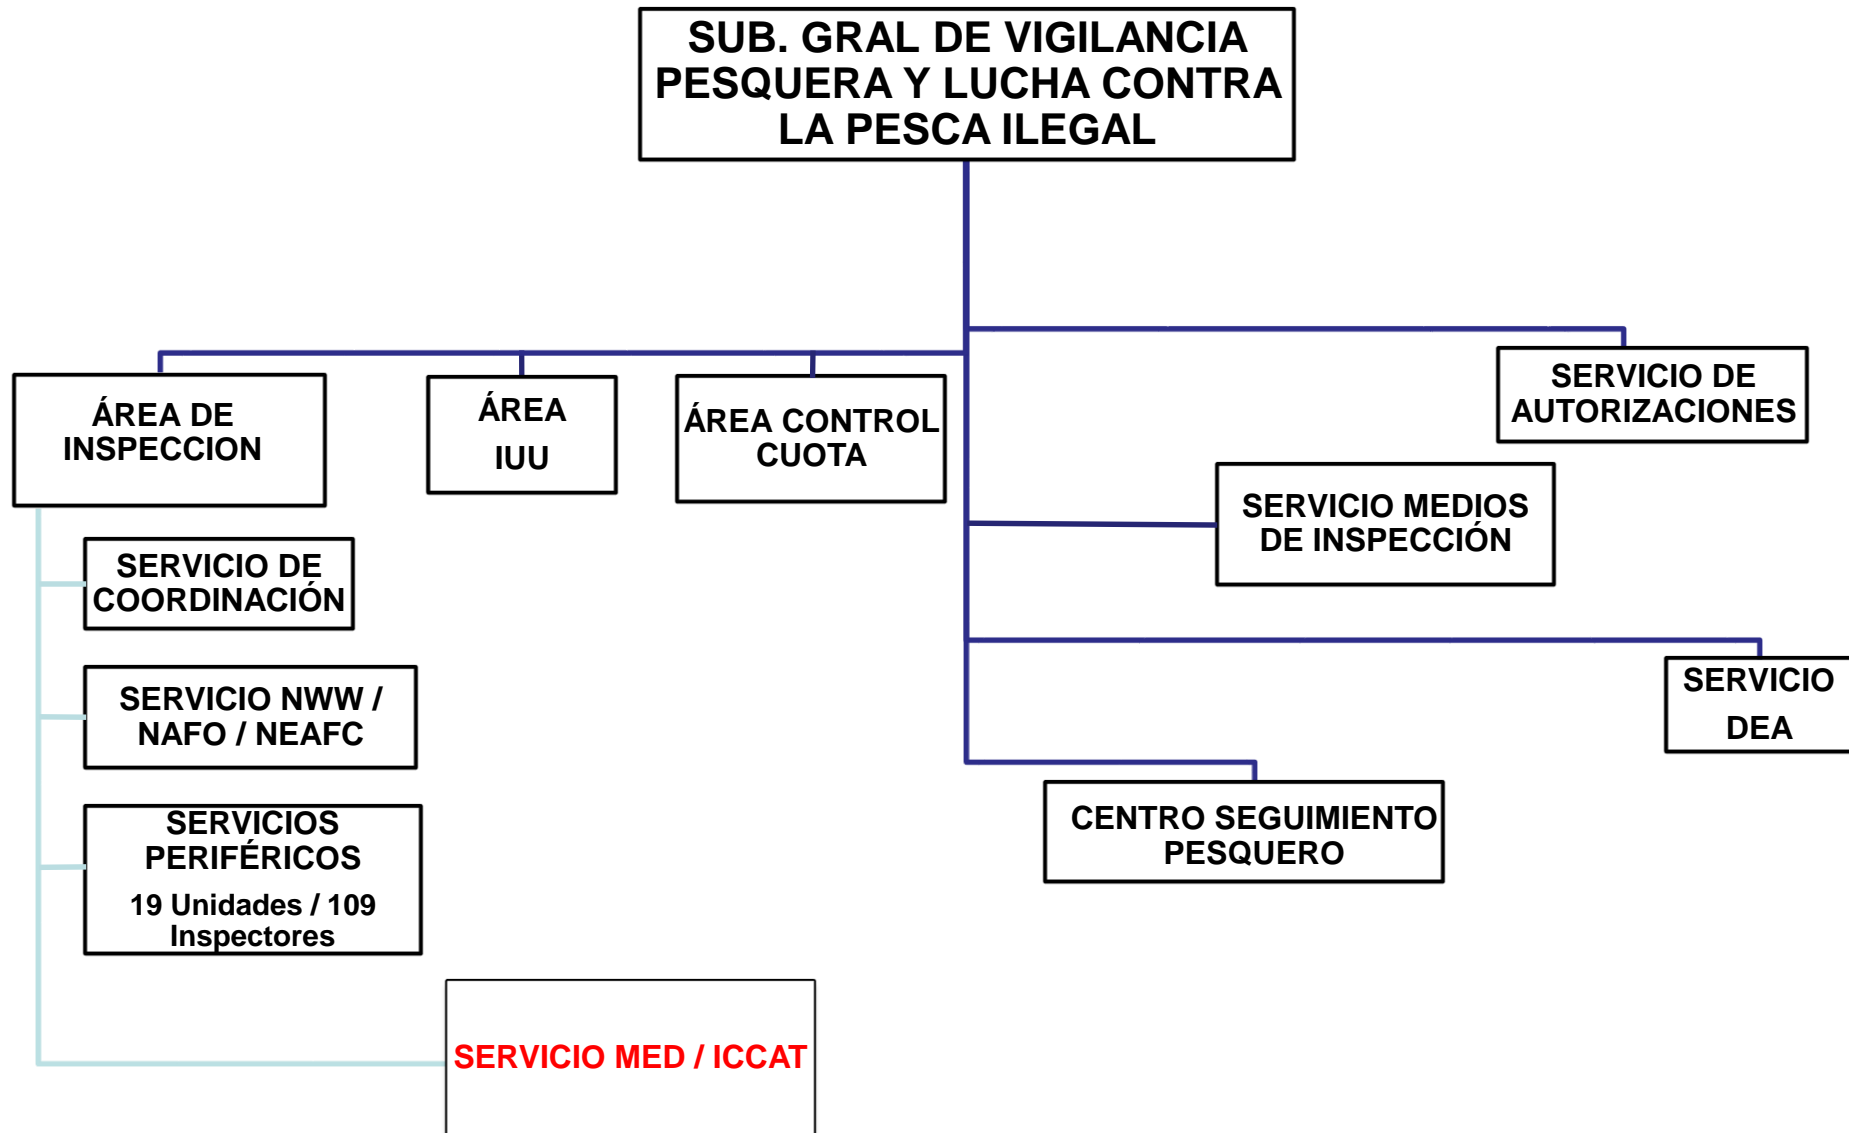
SUB. GRAL DE VIGILANCIA PESQUERA Y LUCHA CONTRA LA PESCA ILEGAL

ÁREA DE INSPECCION

ÁREA IUU

ÁREA CONTROL CUOTA

SERVICIO DE AUTORIZACIONES

SERVICIO MEDIOS DE INSPECCIÓN

SERVICIO DEA

CENTRO SEGUIMIENTO PESQUERO

SERVICIO DE COORDINACIÓN

SERVICIO NWW / NAFO / NEAFC

SERVICIOS PERIFÉRICOS
19 Unidades / 109 Inspectores

SERVICIO MED / ICCAT